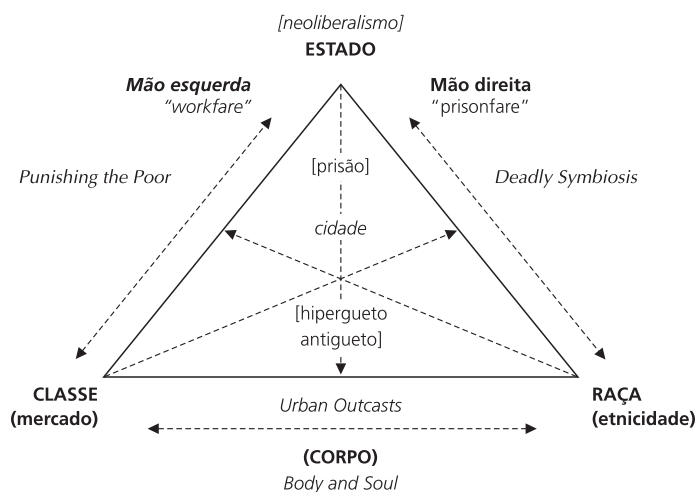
[neoliberalismo]
ESTADO

Mão esquerda
"workfare"

Mão direita
"prisonfare"

Punishing the Poor

Deadly Symbiosis

[prisão]

cidade

[hipergueto
antigueto]

CLASSE
(mercado)

RAÇA
(etnicidade)

Urban Outcasts

(CORPO)
Body and Soul